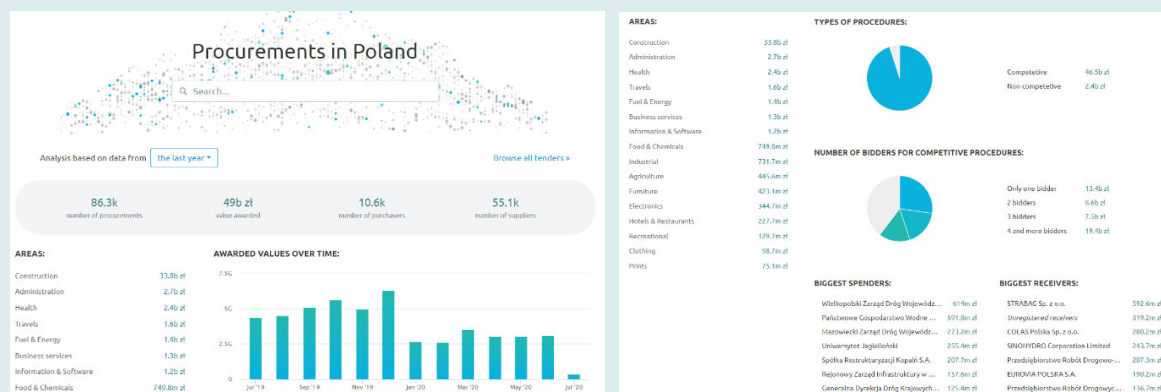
Procurements in Poland

Search...

Analysis based on data from the last year ▾

Browse all tenders »

86.3k
number of procurements

49b zł
value awarded

10.6k
number of purchasers

55.1k
number of suppliers

AREAS:

| | |
|---|---|
| Construction | 33.8b zł |
| Administration | 2.7b zł |
| Health | 2.4b zł |
| Travels | 1.6b zł |
| Fuel & Energy | 1.4b zł |
| Business services | 1.3b zł |
| Information & Software | 1.2b zł |
| Food & Chemicals | 749.8m zł |

AWARDED VALUES OVER TIME:

7.5G
5G
2.5G
0

Jul '19
Sep '19
Nov '19
Jan '20
Mar '20
May '20
Jul '20

AREAS:

| | |
|---|---|
| Construction | 33.8b zł |
| Administration | 2.7b zł |
| Health | 2.4b zł |
| Travels | 1.6b zł |
| Fuel & Energy | 1.4b zł |
| Business services | 1.3b zł |
| Information & Software | 1.2b zł |
| Food & Chemicals | 749.8m zł |
| Industrial | 731.7m zł |
| Agriculture | 445.6m zł |
| Furniture | 421.1m zł |
| Electronics | 344.7m zł |
| Hotels & Restaurants | 227.7m zł |
| Recreational | 129.7m zł |
| Clothing | 98.7m zł |
| Prints | 75.1m zł |

TYPES OF PROCEDURES:

| | |
|---|---|
| Competetive | 46.5b zł |
| Non competetive | 2.4b zł |

NUMBER OF BIDDERS FOR COMPETITIVE PROCEDURES:

| | |
|---|---|
| Only one bidder | 13.4b zł |
| 2 bidders | 8.6b zł |
| 3 bidders | 7.5b zł |
| 4 and more bidders | 19.4b zł |

BIGGEST SPENDERS:

| | |
|---|---|
| Wielkopolski Zarząd Dróg Wojewódz... | 614m zł |
| Państwowe Gospodarstwo Wodne ... | 591.8m zł |
| Mazowiecki Zarząd Dróg Wojewódz... | 273.2m zł |
| Uniwersytet Jagielloński | 255.4m zł |
| Spółka Restrukturyzacji Kopalń S.A. | 207.7m zł |
| Rejonowy Zarząd Infrastruktury w ... | 157.6m zł |
| Generalna Dyrekcja Dróg Krajowych... | 125.4m zł |

BIGGEST RECEIVERS:

| | |
|---|---|
| STRABAG Sp. z o.o. | 592.6m zł |
| Unregistered receivers | 319.2m zł |
| COLAS Polska Sp. z o.o. | 280.2m zł |
| SINOHYDRO Corporation Limited | 243.7m zł |
| Przedsiębiorstwo Robót Drogowo-... | 207.3m zł |
| EUROVIA POLSKA S.A. | 190.2m zł |
| Przedsiębiorstwo Robót Drogowyc... | 136.7m zł |